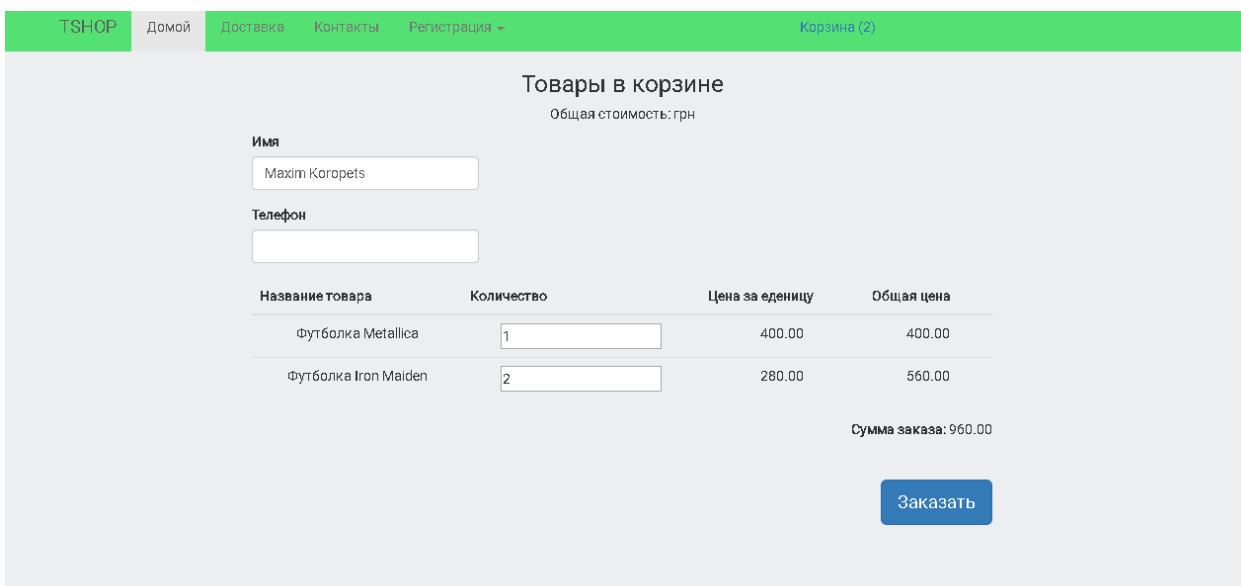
TSHOP Домой Доставка Контакты Регистрация Корзина (2)

Товары в корзине

Общая стоимость: грн

Имя

Maxim Koropets

Телефон

| Название товара | Количество | Цена за еденицу | Общая цена |
|---|---|---|---|
| Футболка Metallica | 1 | 400.00 | 400.00 |
| Футболка Iron Maiden | 2 | 280.00 | 560.00 |

Сумма заказа: 960.00

Заказать